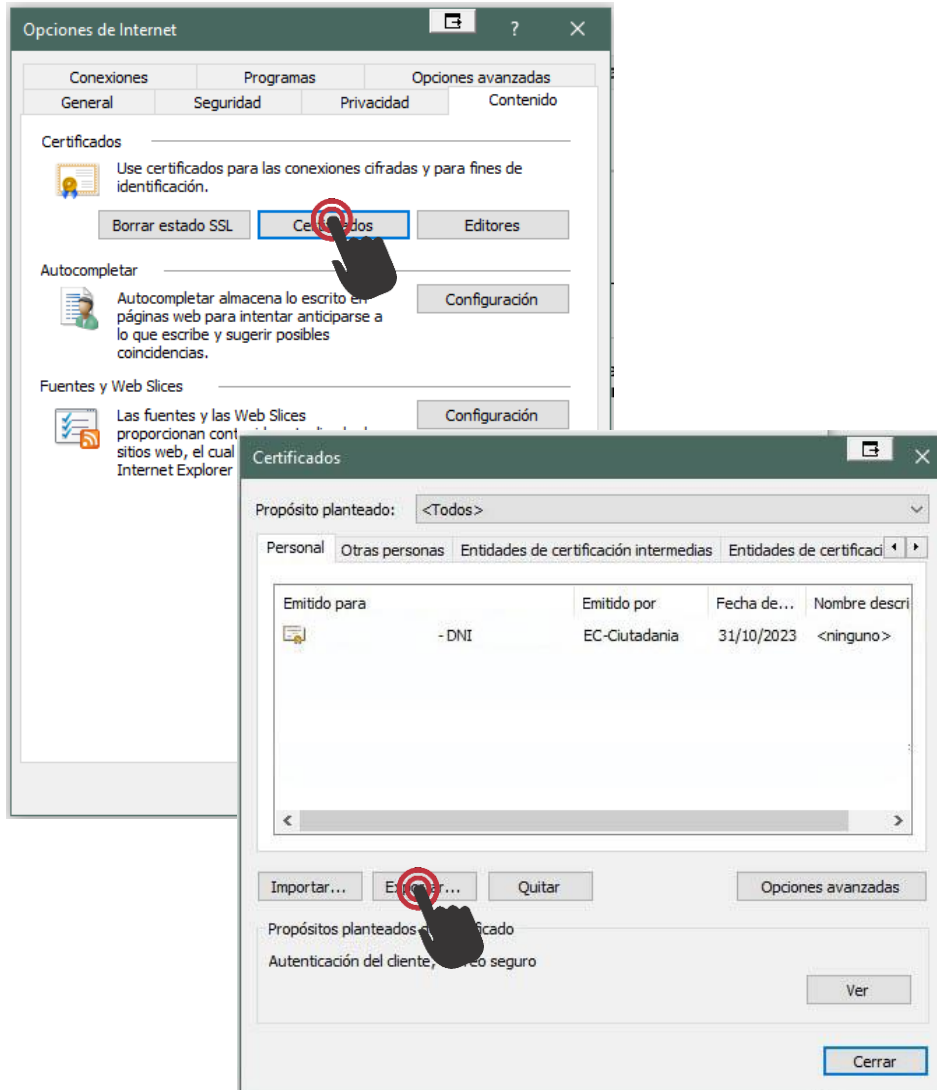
Opciones de Internet

?

Conexiones
Programas
Opciones avanzadas
General
Seguridad
Privacidad
Contenido

Certificados

Use certificados para las conexiones cifradas y para fines de identificación.

Borrar estado SSL
Ce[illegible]dos
Editores

Autocompletar

Autocompletar almacena lo escrito en páginas web para intentar anticiparse a lo que escribe y sugerir posibles coincidencias.

Configuración

Fuentes y Web Slices

Las fuentes y las Web Slices proporcionan cont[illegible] sitios web, el cual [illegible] Internet Explorer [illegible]

Configuración

Certificados

Propósito planteado: <Todos>

Personal
Otras personas
Entidades de certificación intermedias
Entidades de certificaci

| Emitido para | Emitido por | Fecha de... | Nombre descri |
|---|---|---|---|
| - DNI | EC-Ciutadania | 31/10/2023 | <ninguno> |

Importar...
Ex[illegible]ar...
Quitar
Opciones avanzadas

Propósitos planteados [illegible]ficado

Autenticación del cliente, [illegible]eo seguro

Ver

Cerrar